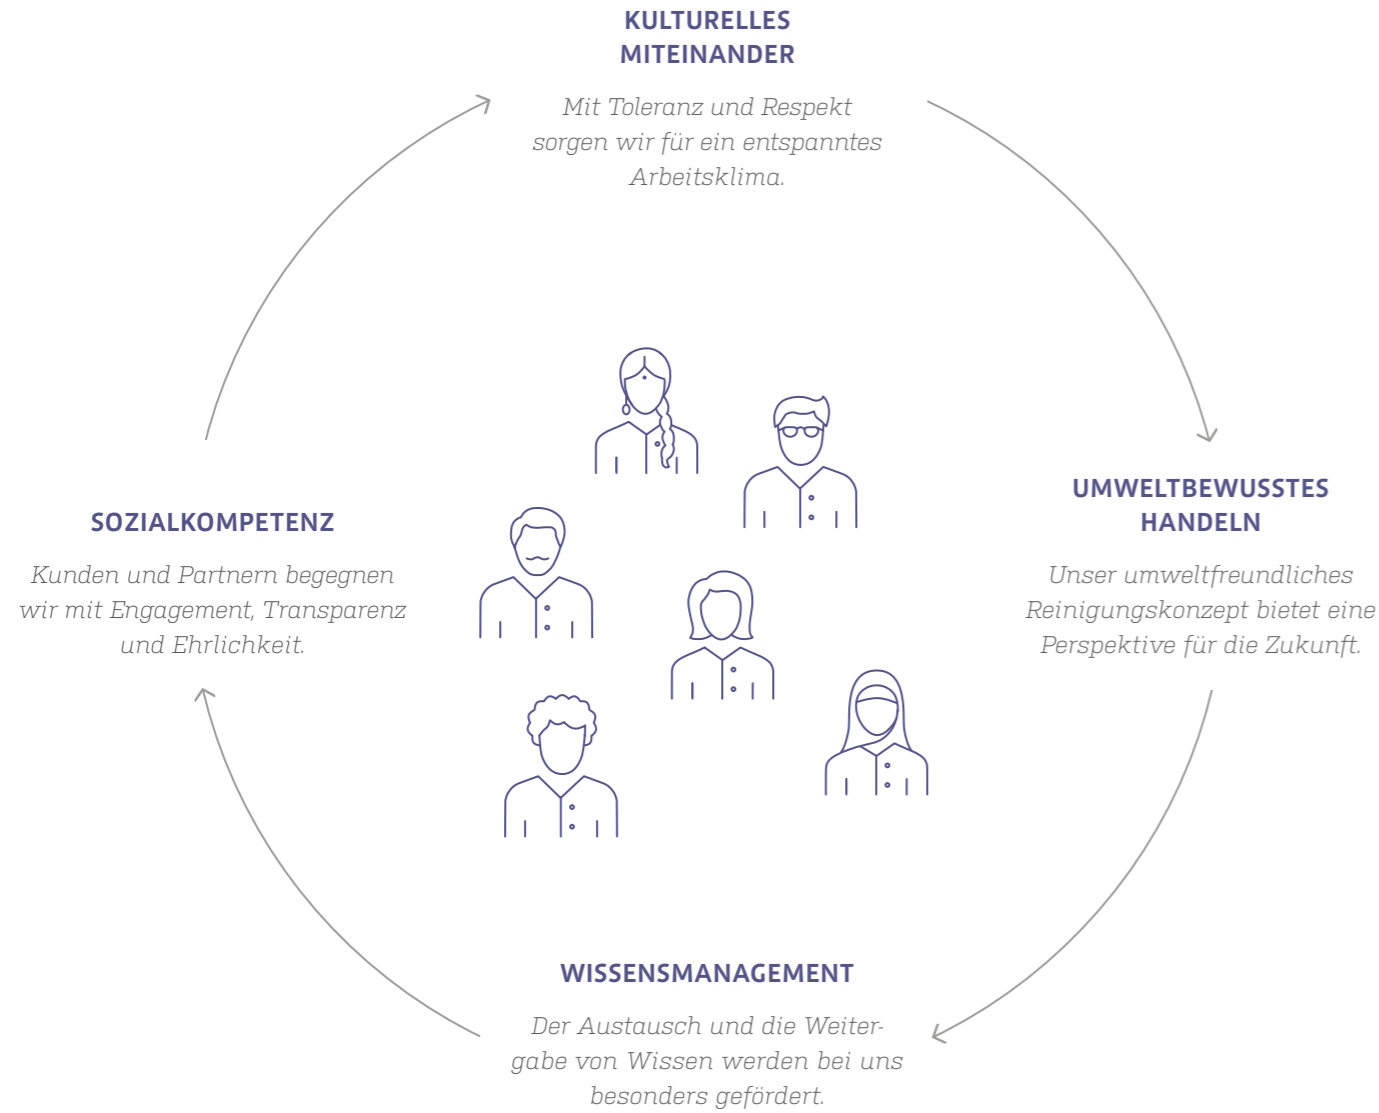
KULTURELLES MITEINANDER

Mit Toleranz und Respekt sorgen wir für ein entspanntes Arbeitsklima.

UMWELTBEWUSSTES HANDELN

Unser umweltfreundliches Reinigungskonzept bietet eine Perspektive für die Zukunft.

WISSENSMANAGEMENT

Der Austausch und die Weitergabe von Wissen werden bei uns besonders gefördert.

SOZIALKOMPETENZ

Kunden und Partnern begegnen wir mit Engagement, Transparenz und Ehrlichkeit.